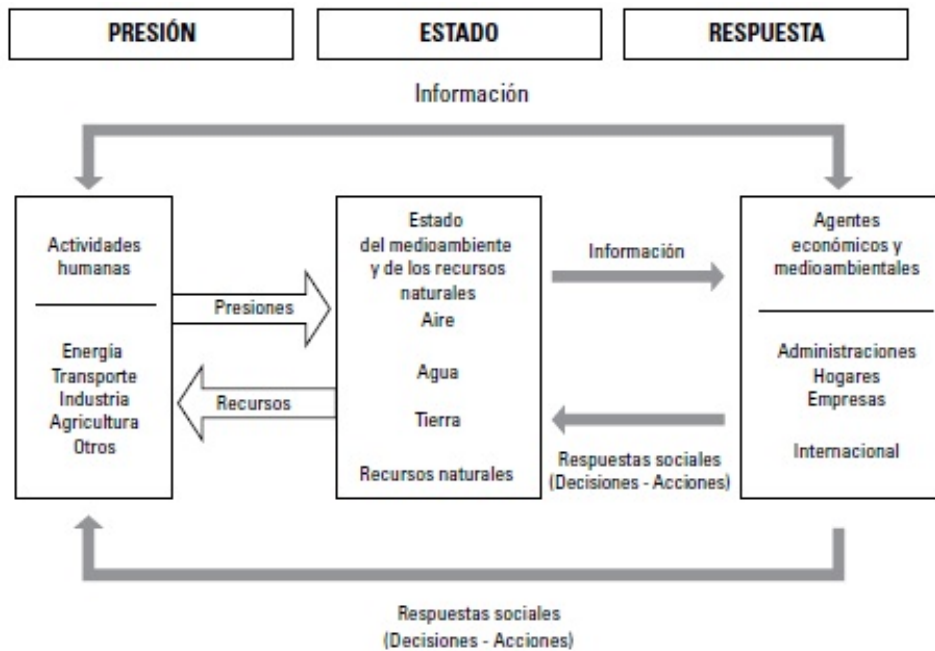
PRESIÓN

ESTADO

RESPUESTA

Información

Actividades humanas

Energía
Transporte
Industria
Agricultura
Otros

Presiones

Recursos

Estado del medioambiente y de los recursos naturales
Aire

Agua

Tierra

Recursos naturales

Información

Respuestas sociales (Decisiones - Acciones)

Agentes económicos y medioambientales

Administraciones
Hogares
Empresas

Internacional

Respuestas sociales (Decisiones - Acciones)